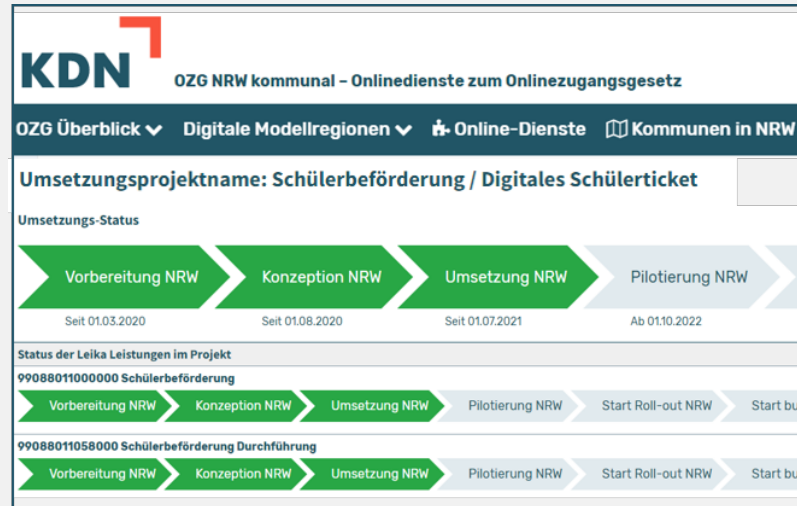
KDN

OZG NRW kommunal – Onlinedienste zum Onlinezugangsgesetz

OZG Überblick Digitale Modellregionen Online-Dienste Kommunen in NRW

Umsetzungsprojektname: Schülerbeförderung / Digitales Schülerticket

Umsetzungs-Status

Vorbereitung NRW Konzeption NRW Umsetzung NRW Pilotierung NRW

Seit 01.03.2020 Seit 01.08.2020 Seit 01.07.2021 Ab 01.10.2022

Status der Leika Leistungen im Projekt

99088011000000 Schülerbeförderung

Vorbereitung NRW Konzeption NRW Umsetzung NRW Pilotierung NRW Start Roll-out NRW Start bu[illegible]

99088011058000 Schülerbeförderung Durchführung

Vorbereitung NRW Konzeption NRW Umsetzung NRW Pilotierung NRW Start Roll-out NRW Start bu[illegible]